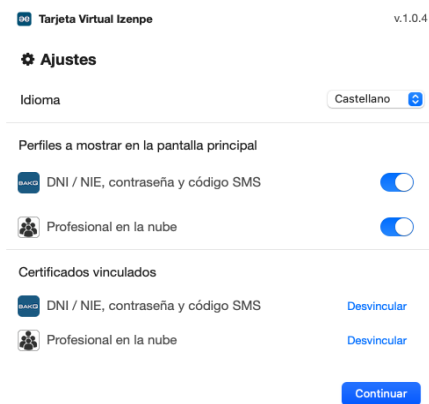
Tarjeta Virtual Izenpe

v.1.0.4

Ajustes

Idioma

Castellano

Perfiles a mostrar en la pantalla principal

BAKQ DNI / NIE, contraseña y código SMS

Profesional en la nube

Certificados vinculados

BAKQ DNI / NIE, contraseña y código SMS

Desvincular

Profesional en la nube

Desvincular

Continuar